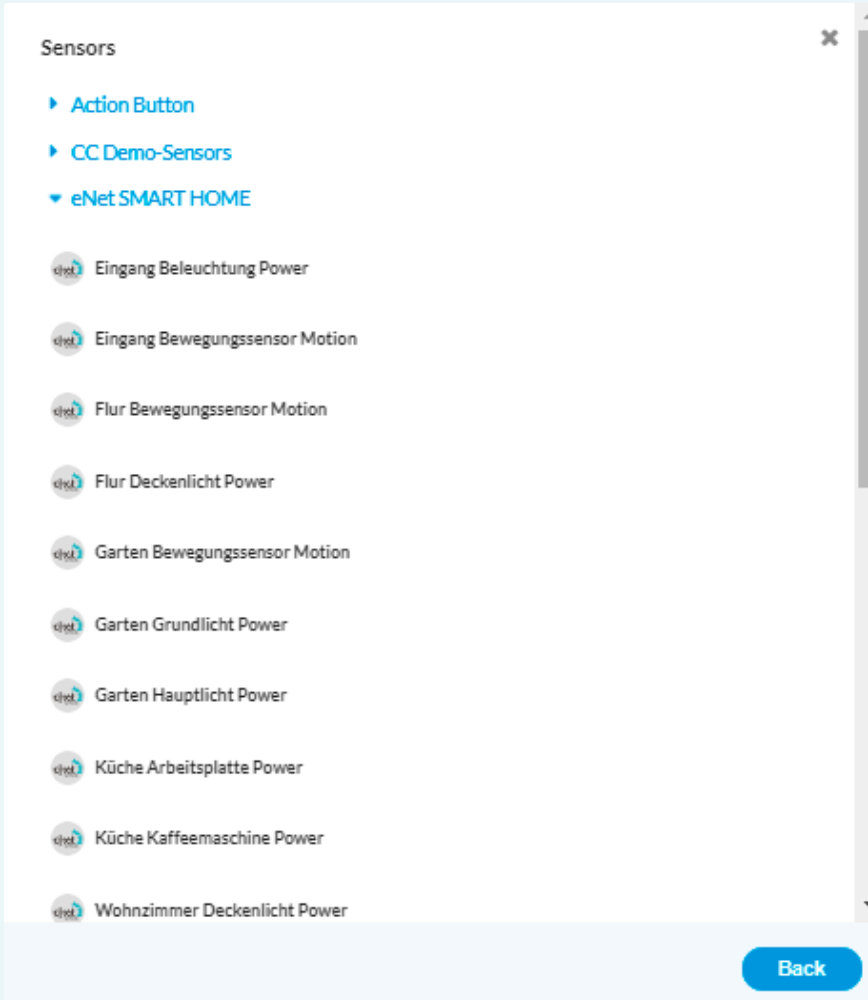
Sensors

Action Button

CC Demo-Sensors

eNet SMART HOME

Eingang Beleuchtung Power

Eingang Bewegungssensor Motion

Flur Bewegungssensor Motion

Flur Deckenlicht Power

Garten Bewegungssensor Motion

Garten Grundlicht Power

Garten Hauptlicht Power

Küche Arbeitsplatte Power

Küche Kaffeemaschine Power

Wohnzimmer Deckenlicht Power

Back